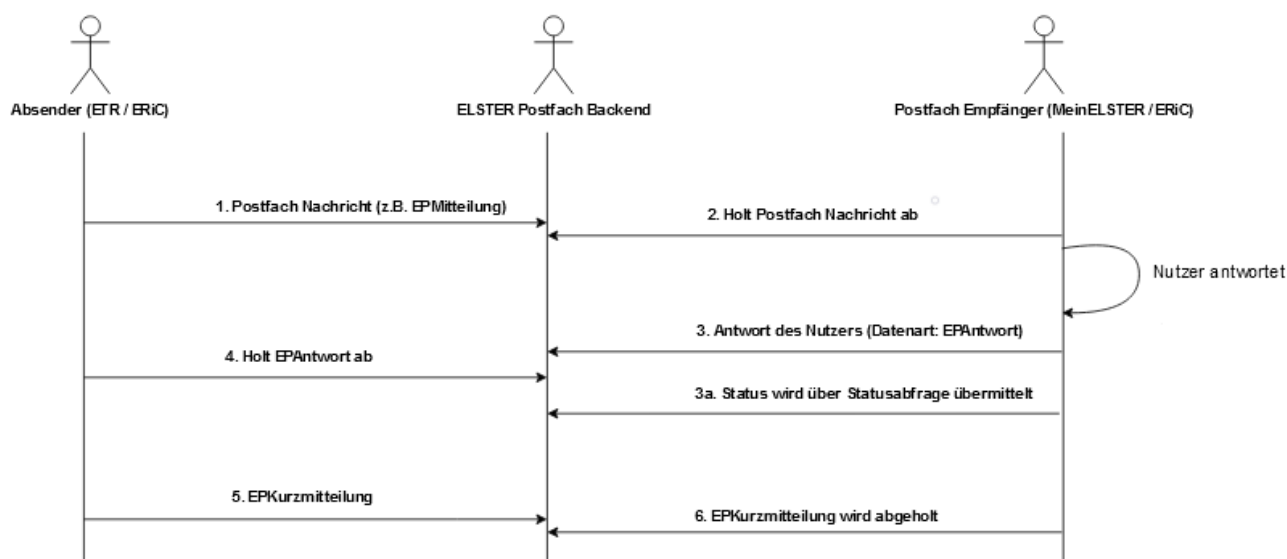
Absender (ETR / ERiC)

ELSTER Postfach Backend

Postfach Empfänger (MeinELSTER / ERiC)

1. Postfach Nachricht (z.B. EPMitteilung)

2. Holt Postfach Nachricht ab

Nutzer antwortet

3. Antwort des Nutzers (Datenart: EPAntwort)

4. Holt EPAntwort ab

3a. Status wird über Statusabfrage übermittelt

5. EPKurzmitteilung

6. EPKurzmitteilung wird abgeholt